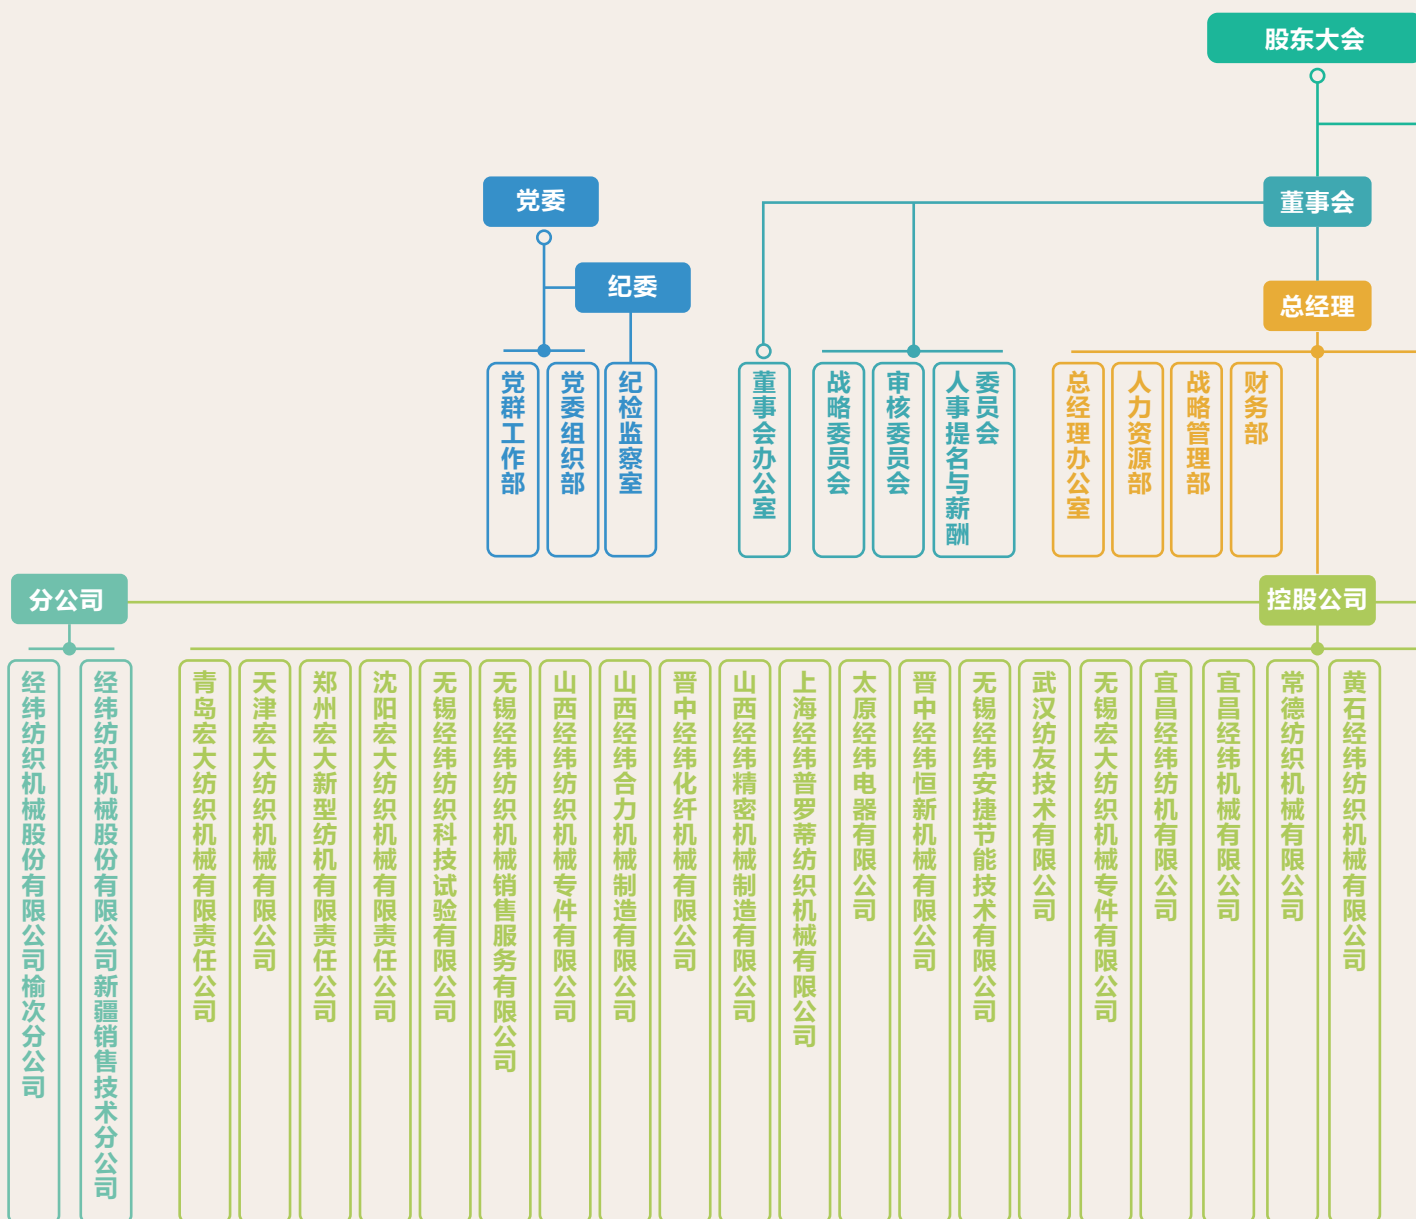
股东大会

党委

纪委

董事会

总经理

党群工作部

党委组织部

纪检监察室

董事会办公室

战略委员会

审核委员会

人事提名与薪酬委员会

总经理办公室

人力资源部

战略管理部

财务部

分公司

控股公司

经纬纺织机械股份有限公司榆次分公司

经纬纺织机械股份有限公司新疆销售技术分公司

青岛宏大纺织机械有限责任公司

天津宏大纺织机械有限公司

郑州宏大新型纺机有限责任公司

沈阳宏大纺织机械有限责任公司

无锡经纬纺织科技试验有限公司

无锡经纬纺织机械销售服务有限公司

山西经纬纺织机械专件有限公司

山西经纬合力机械制造有限公司

晋中经纬化纤机械有限公司

山西经纬精密机械制造有限公司

上海经纬普罗蒂纺织机械有限公司

太原经纬电器有限公司

晋中经纬恒新机械有限公司

无锡经纬安捷节能技术有限公司

武汉纺友技术有限公司

无锡宏大纺织机械专件有限公司

宜昌经纬纺机有限公司

宜昌经纬机械有限公司

常德纺织机械有限公司

黄石经纬纺织机械有限公司